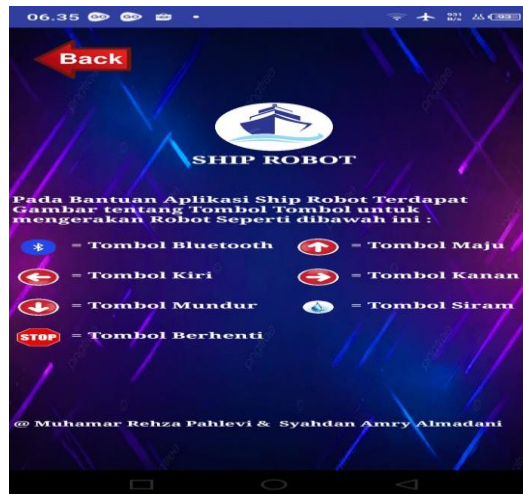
06.35

Back

SHIP ROBOT

Pada Bantuan Aplikasi Ship Robot Terdapat Gambar tentang Tombol Tombol untuk mengerakan Robot Seperti dibawah ini :

= Tombol Bluetooth
= Tombol Maju
= Tombol Kiri
= Tombol Kanan
= Tombol Mundur
= Tombol Siram
STOP = Tombol Berhenti

@ Muhamar Rehza Pahlevi & Syahdan Amry Almadani